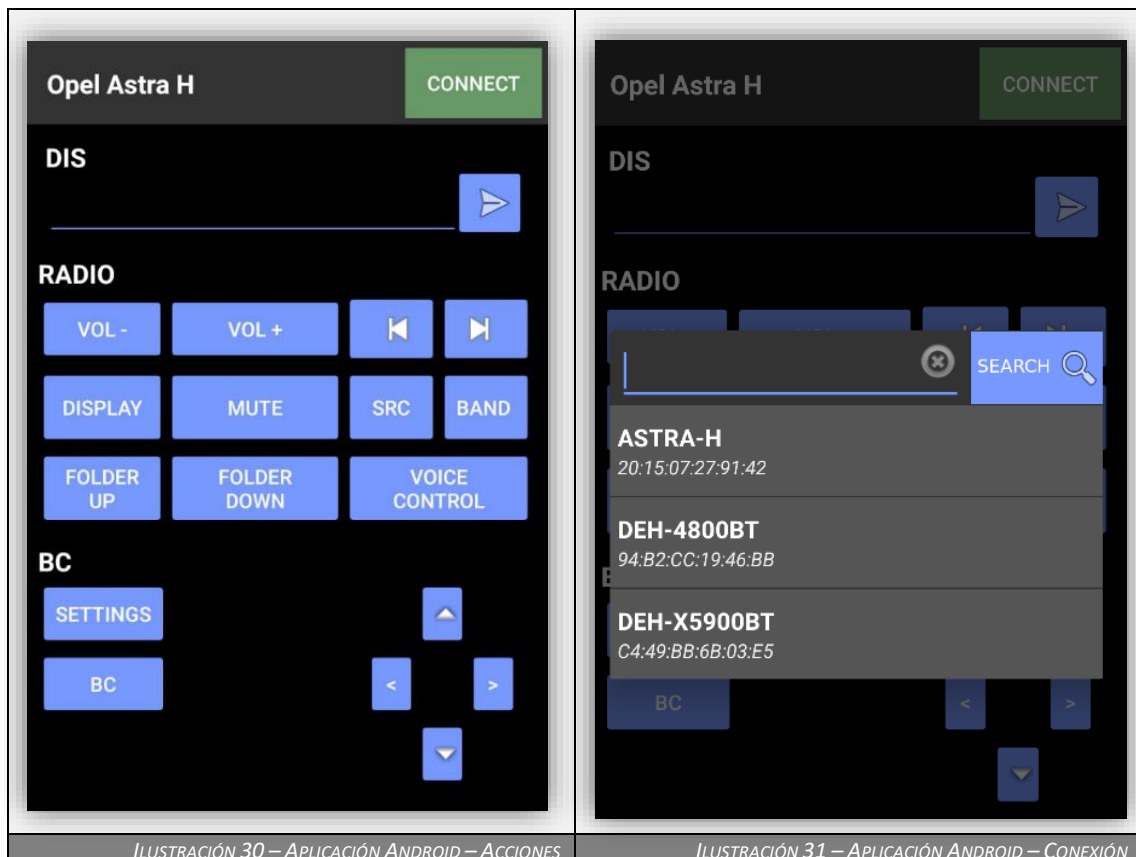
Opel Astra H

CONNECT

DIS

RADIO

VOL -

VOL +

DISPLAY

MUTE

SRC

BAND

FOLDER UP

FOLDER DOWN

VOICE CONTROL

BC

SETTINGS

BC

<

>

ILUSTRACIÓN 30 – APLICACIÓN ANDROID – ACCIONES

Opel Astra H

CONNECT

DIS

RADIO

SEARCH

ASTRA-H
20:15:07:27:91:42

DEH-4800BT
94:B2:CC:19:46:BB

DEH-X5900BT
C4:49:BB:6B:03:E5

BC

<

>

ILUSTRACIÓN 31 – APLICACIÓN ANDROID – CONEXIÓN